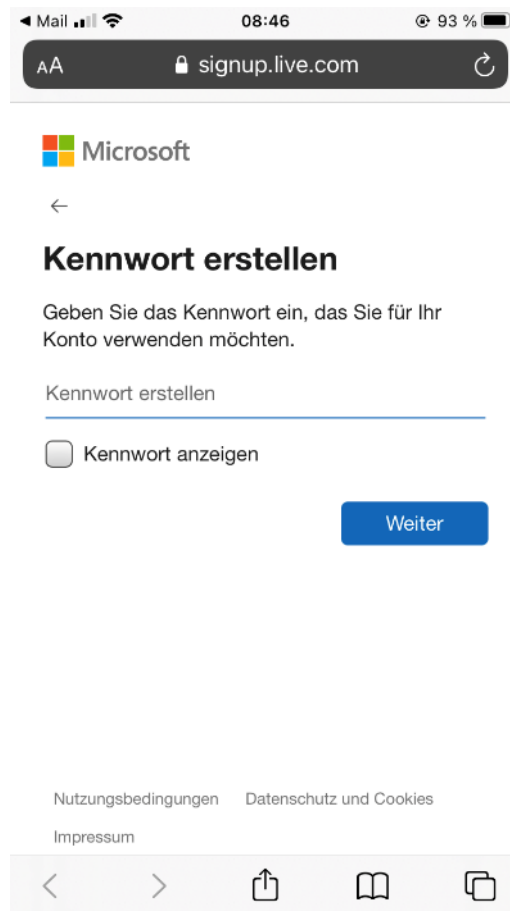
◀ Mail 08:46 93 %

AA signup.live.com

Microsoft

←

Kennwort erstellen

Geben Sie das Kennwort ein, das Sie für Ihr Konto verwenden möchten.

Kennwort erstellen

Kennwort anzeigen

Weiter

Nutzungsbedingungen Datenschutz und Cookies

Impressum